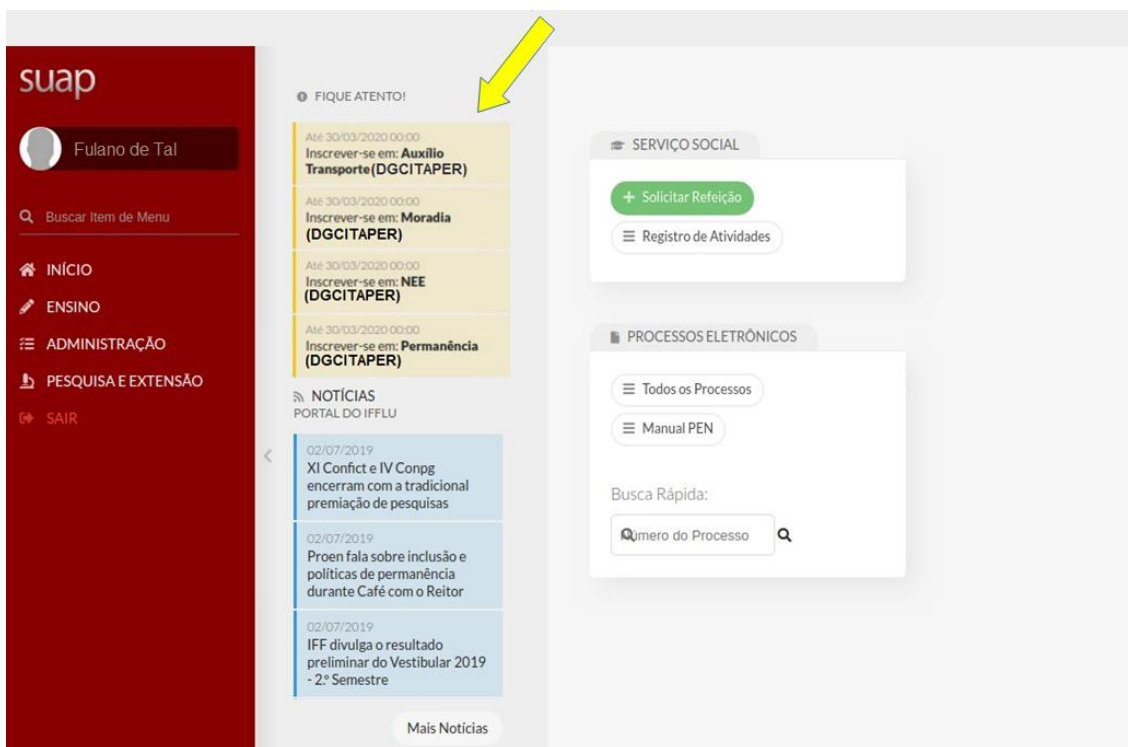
suap

Fulano de Tal

Buscar Item de Menu

INÍCIO

ENSINO

ADMINISTRAÇÃO

PESQUISA E EXTENSÃO

SAIR

FIQUE ATENTO!

Até 30/03/2020 00:00
Inscrever-se em: Auxílio Transporte(DGCITAPER)

Até 30/03/2020 00:00
Inscrever-se em: Moradia (DGCITAPER)

Até 30/03/2020 00:00
Inscrever-se em: NEE (DGCITAPER)

Até 30/03/2020 00:00
Inscrever-se em: Permanência (DGCITAPER)

NOTÍCIAS
PORTAL DO IFFLU

02/07/2019
XI Confict e IV Conpg encerram com a tradicional premiação de pesquisas

02/07/2019
Proen fala sobre inclusão e políticas de permanência durante Café com o Reitor

02/07/2019
IFF divulga o resultado preliminar do Vestibular 2019 - 2.º Semestre

Mais Notícias

SERVIÇO SOCIAL

+ Solicitar Refeição

Registro de Atividades

PROCESSOS ELETRÔNICOS

Todos os Processos

Manual PEN

Busca Rápida:

Número do Processo